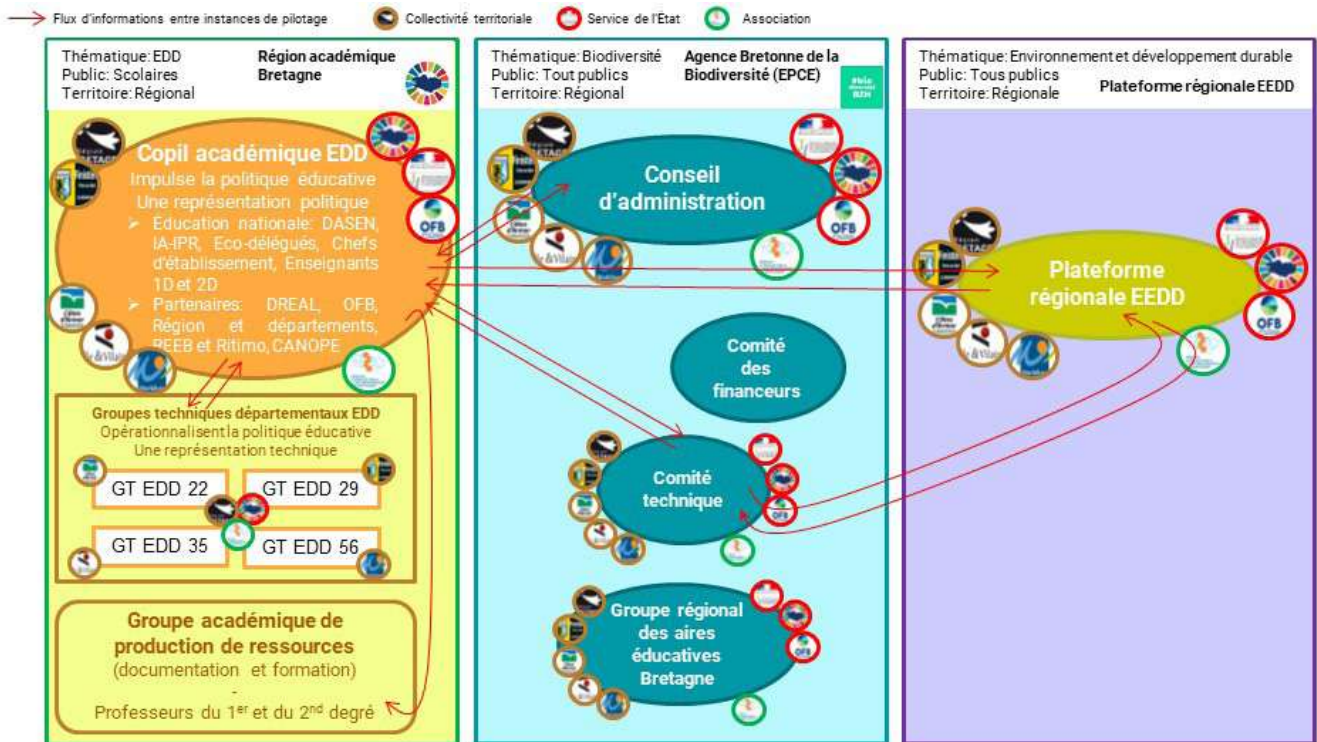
Flux d'informations entre instances de pilotage
Collectivité territoriale
Service de l'État
Association

Thématique: EDD
Public: Scolaires
Territoire: Régional

Région académique Bretagne

Copil académique EDD
Impulse la politique éducative
Une représentation politique
➢ Éducation nationale: DASEN, IA-IPR, Eco-délégués, Chefs d'établissement, Enseignants 1D et 2D
➢ Partenaires: DREAL, OFB, Région et départements, REEB et Ritimo, CANOPE

Groupes techniques départementaux EDD
Opérationnalisent la politique éducative
Une représentation technique

GT EDD 22
GT EDD 29
GT EDD 35
GT EDD 56

Groupe académique de production de ressources
(documentation et formation)
-
Professeurs du 1$^{er}$ et du 2$^{nd}$ degré

Thématique: Biodiversité
Public: Tout publics
Territoire: Régional

Agence Bretonne de la Biodiversité (EPCE)

Conseil d'administration

Comité des financeurs

Comité technique

Groupe régional des aires éducatives Bretagne

Thématique: Environnement et développement durable
Public: Tous publics
Territoire: Régionale

Plateforme régionale EEDD

Plateforme régionale EEDD

OFB